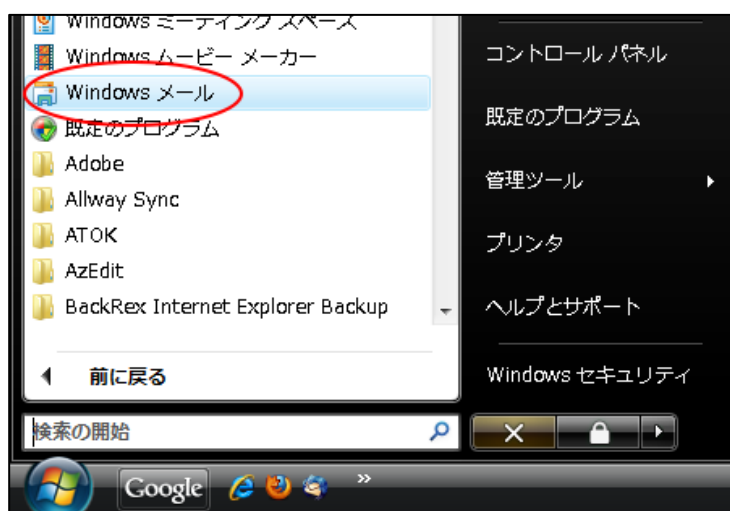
Windows ミーティング スペース
Windows ムービー メーカー
Windows メール
既定のプログラム
Adobe
Allway Sync
ATOK
AzEdit
BackRex Internet Explorer Backup
前に戻る
検索の開始
コントロール パネル
既定のプログラム
管理ツール
プリンタ
ヘルプとサポート
Windows セキュリティ
Google
»